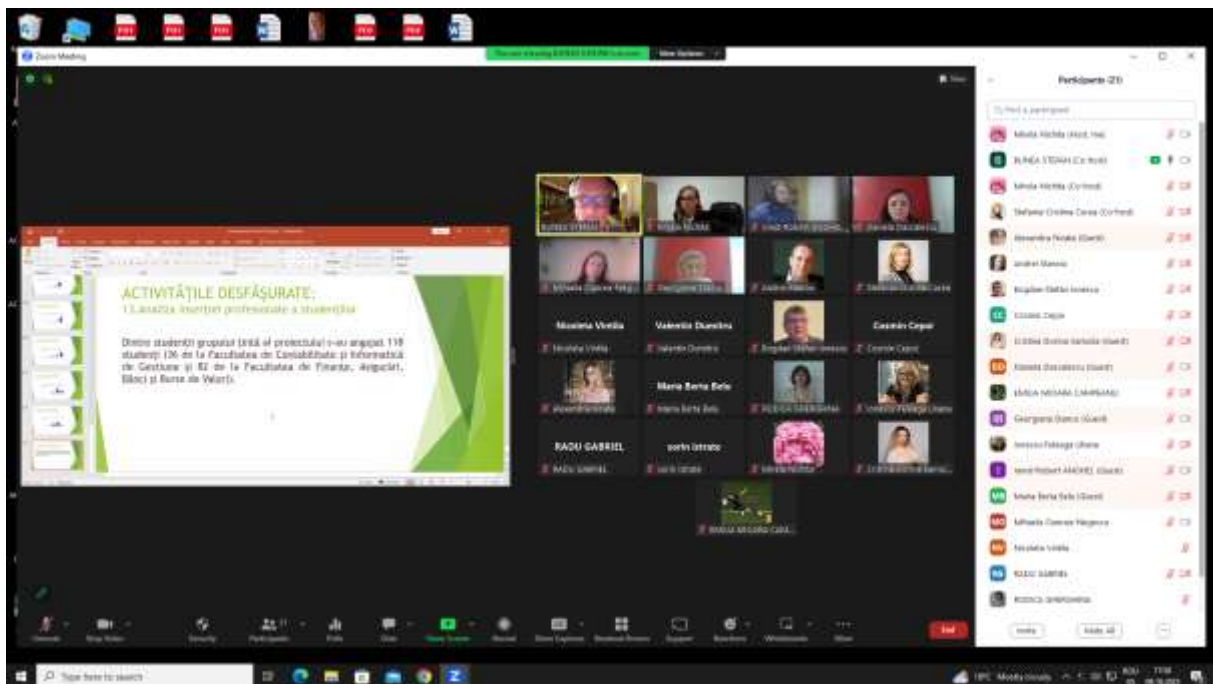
Zoom Meeting

ACTIVITĂȚILE DESFĂȘURATE:

1.Inserția profesională a studenților

Dintre studenții grupului țintă al proiectului s-au angajat 118 studenți (36 de la Facultatea de Contabilitate și Informatică de Gestiune și 82 de la Facultatea de Finanțe, Asigurări, Bănci și Burse de Valori).

Nicoleta Vintila

Valentin Dumitru

Cosmin Cepoi

Maria Berta Bela

RADU GABRIEL

sorin istrate

Participants (23)

Mirela Nichita (Host, me)

BUNEA STEFAN (Co-host)

Stefania Cristina Curea (Co-host)

Andrei Manea

Bogdan Stefan Ionescu

Cosmin Cepoi

Nicoleta Vintila

RADU GABRIEL

Invite

Mute All

Type here to search